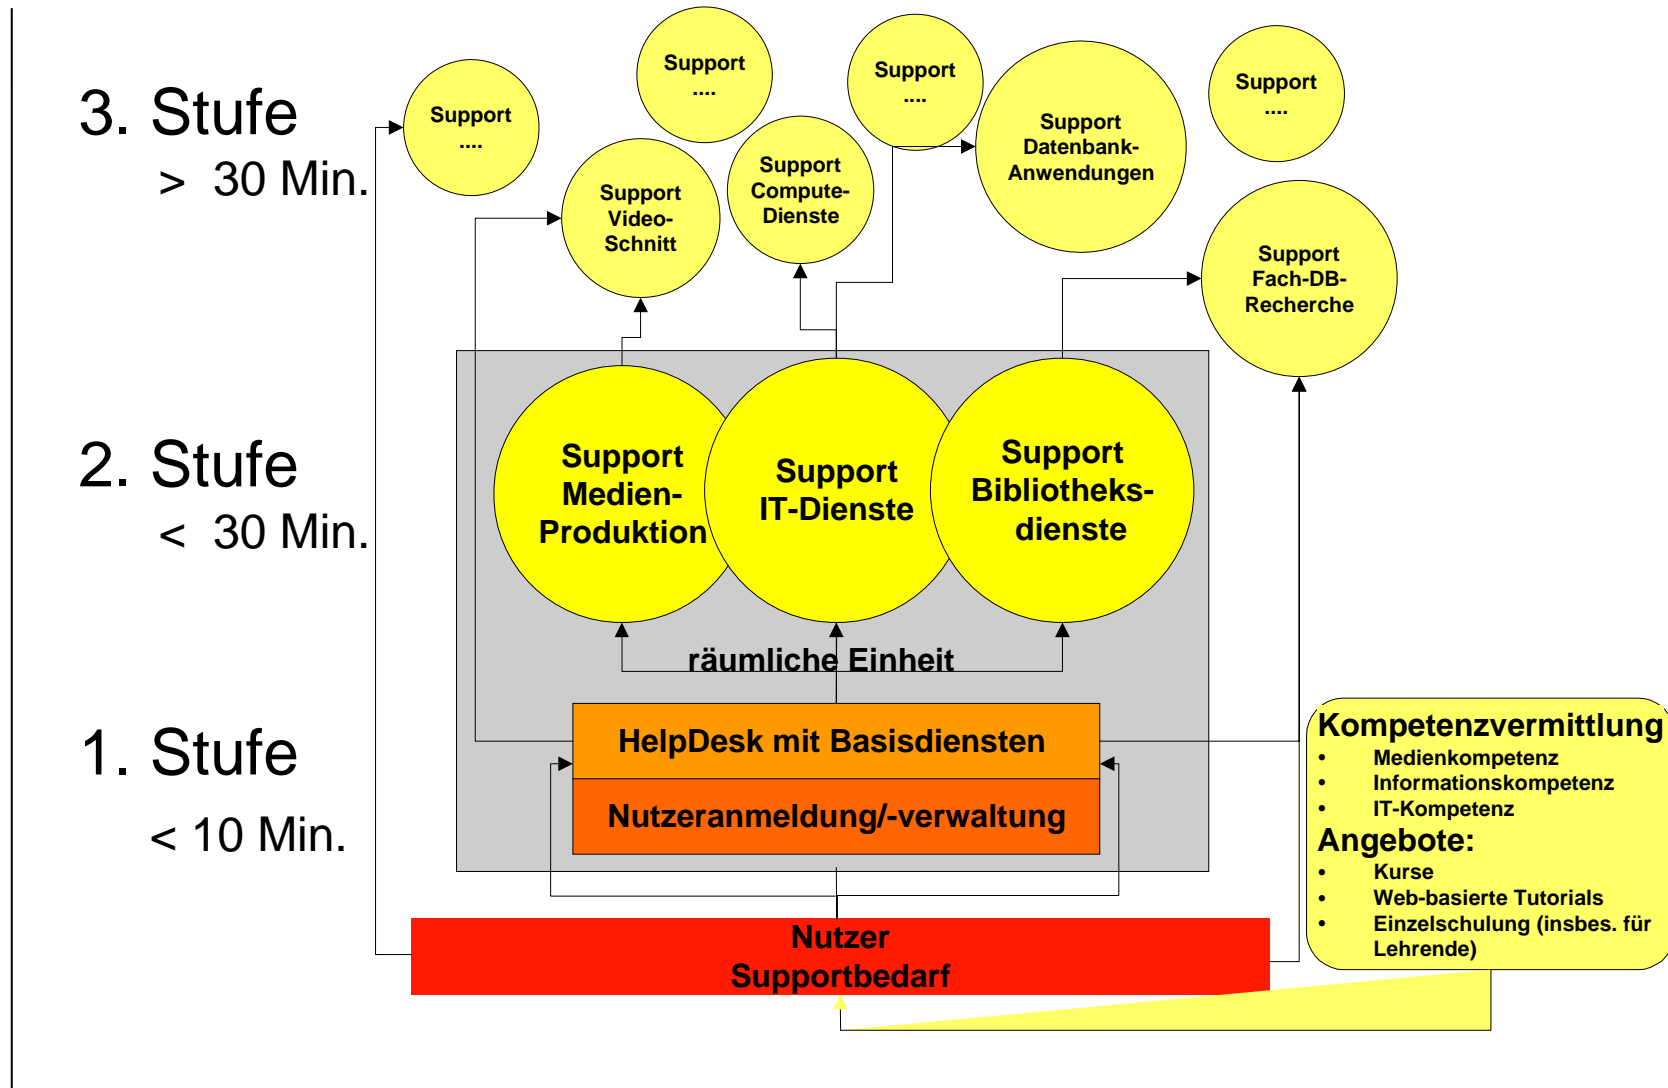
3. Stufe
> 30 Min.

2. Stufe
< 30 Min.

1. Stufe
< 10 Min.

Support ....

Support ....

Support ....

Support ....

Support Video-Schnitt

Support Compute-Dienste

Support Datenbank-Anwendungen

Support Fach-DB-Recherche

Support Medien-Produktion

Support IT-Dienste

Support Bibliotheks-dienste

räumliche Einheit

HelpDesk mit Basisdiensten

Nutzeranmeldung/-verwaltung

Nutzer
Supportbedarf

Kompetenzvermittlung
• Medienkompetenz
• Informationskompetenz
• IT-Kompetenz
Angebote:
• Kurse
• Web-basierte Tutorials
• Einzelschulung (insbes. für Lehrende)